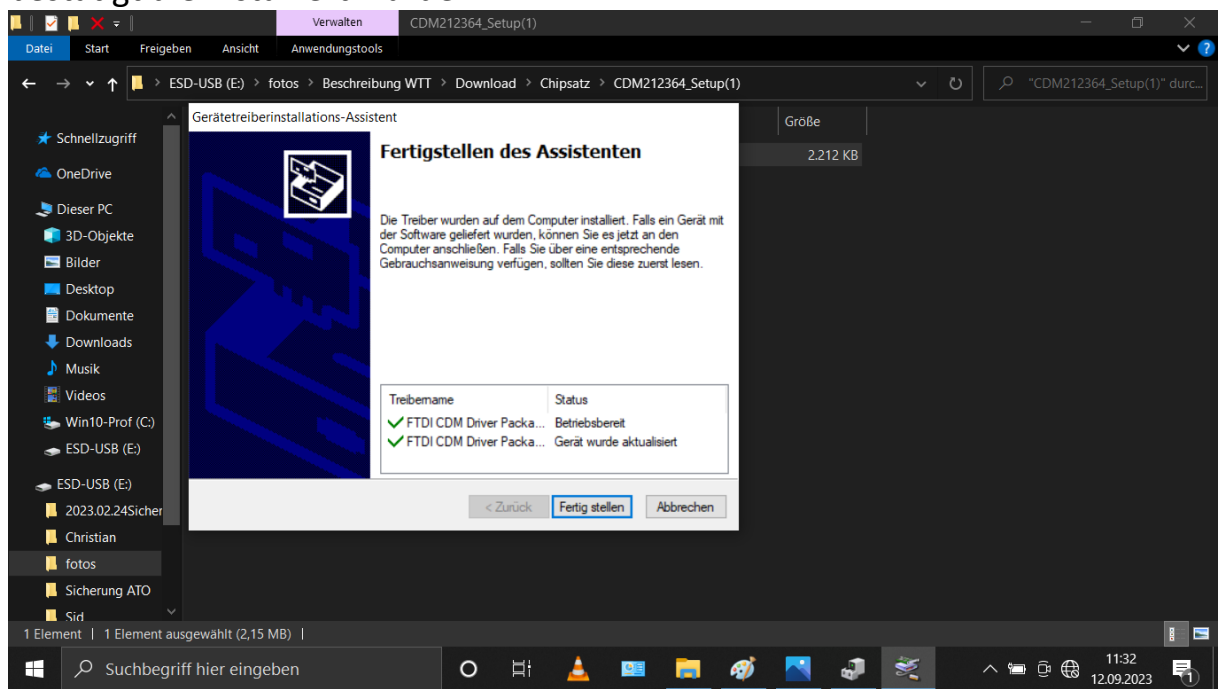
Verwalten CDM212364_Setup(1)

Datei Start Freigeben Ansicht Anwendungstools

ESD-USB (E:) > fotos > Beschreibung WTT > Download > Chipsatz > CDM212364_Setup(1)

"CDM212364_Setup(1)" durc...

Größe

2.212 KB

Schnellzugriff
OneDrive
Dieser PC
3D-Objekte
Bilder
Desktop
Dokumente
Downloads
Musik
Videos
Win10-Prof (C:)
ESD-USB (E:)
ESD-USB (E:)
2023.02.24Sicher
Christian
fotos
Sicherung ATO
Sid

Gerätetreiberinstallations-Assistent

Fertigstellen des Assistenten

Die Treiber wurden auf dem Computer installiert. Falls ein Gerät mit der Software geliefert wurden, können Sie es jetzt an den Computer anschließen. Falls Sie über eine entsprechende Gebrauchsanweisung verfügen, sollten Sie diese zuerst lesen.

| Treibername | Status |
|---|---|
| FTDI CDM Driver Packa... | Betriebsbereit |
| FTDI CDM Driver Packa... | Gerät wurde aktualisiert |

< Zurück Fertig stellen Abbrechen

1 Element | 1 Element ausgewählt (2,15 MB) |

Suchbegriff hier eingeben

11:32
12.09.2023